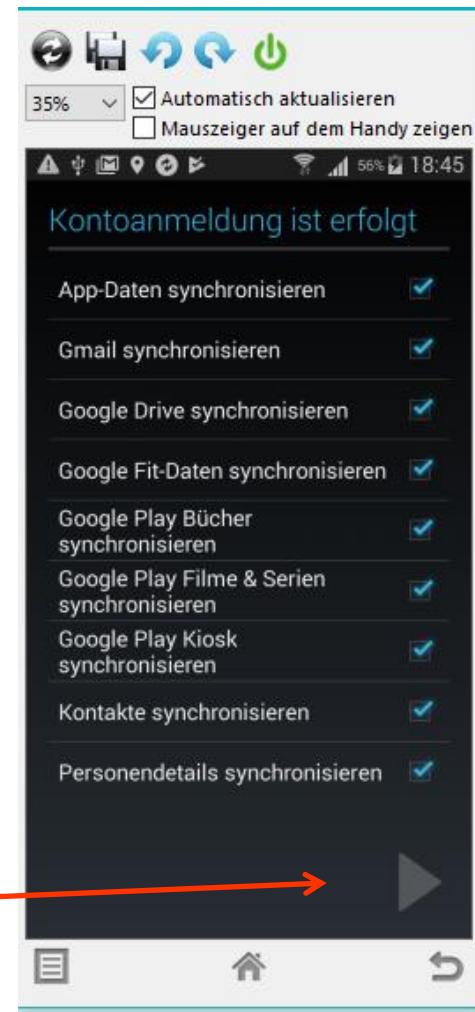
35%

Automatisch aktualisieren

Mauszeiger auf dem Handy zeigen

56% 18:45

Kontoanmeldung ist erfolgt

App-Daten synchronisieren

Gmail synchronisieren

Google Drive synchronisieren

Google Fit-Daten synchronisieren

Google Play Bücher synchronisieren

Google Play Filme & Serien synchronisieren

Google Play Kiosk synchronisieren

Kontakte synchronisieren

Personendetails synchronisieren